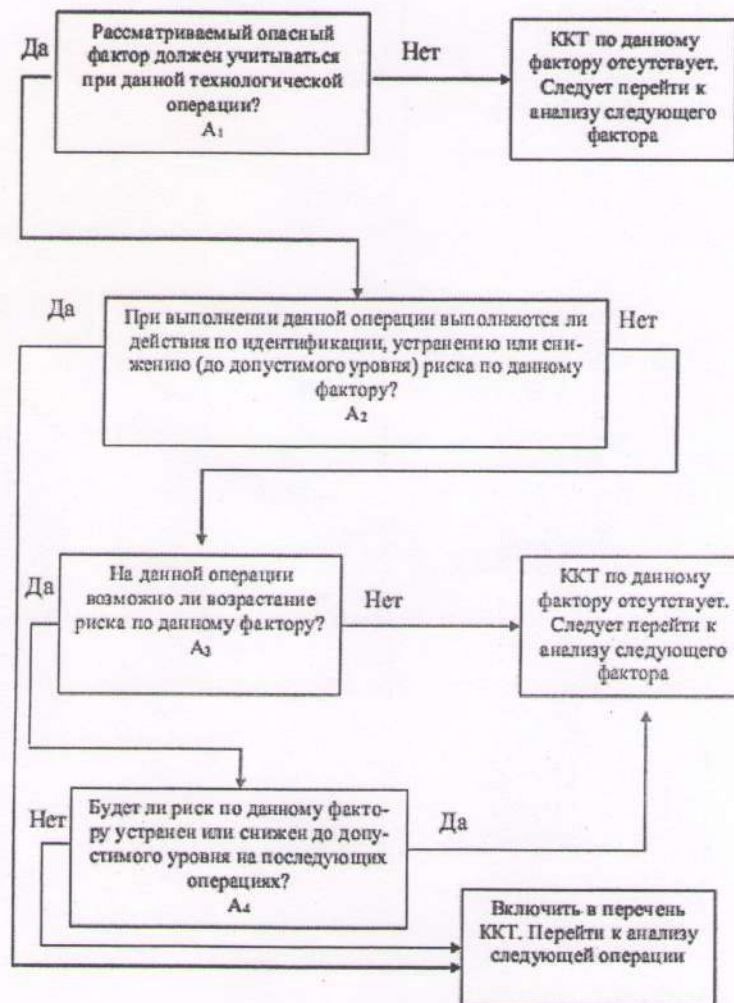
Да

Рассматриваемый опасный фактор должен учитываться при данной технологической операции?
$A_1$

Нет

ККТ по данному фактору отсутствует. Следует перейти к анализу следующего фактора

Да

При выполнении данной операции выполняются ли действия по идентификации, устранению или снижению (до допустимого уровня) риска по данному фактору?
$A_2$

Нет

Да

На данной операции возможно ли возрастание риска по данному фактору?
$A_3$

Нет

ККТ по данному фактору отсутствует. Следует перейти к анализу следующего фактора

Нет

Будет ли риск по данному фактору устранен или снижен до допустимого уровня на последующих операциях?
$A_4$

Да

Включить в перечень ККТ. Перейти к анализу следующей операции